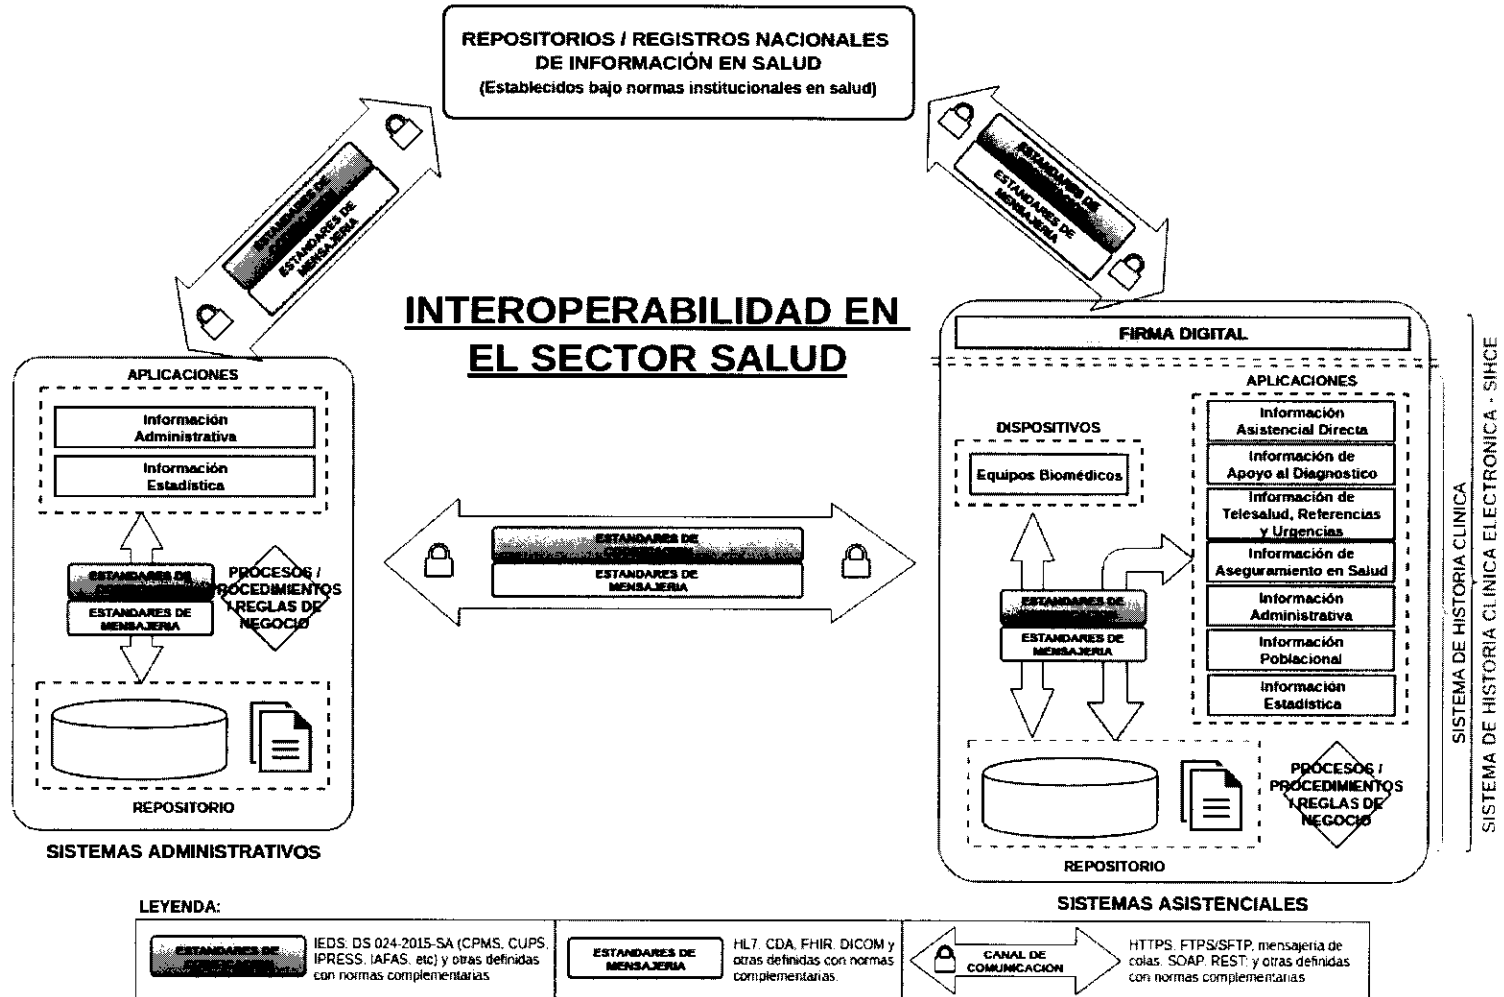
REPOSITORIOS / REGISTROS NACIONALES DE INFORMACIÓN EN SALUD
(Establecidos bajo normas institucionales en salud)

ESTANDARES DE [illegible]
ESTANDARES DE MENSAJERIA

ESTANDARES DE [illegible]
ESTANDARES DE MENSAJERIA

INTEROPERABILIDAD EN EL SECTOR SALUD

APLICACIONES
Información Administrativa
Información Estadística

ESTANDARES DE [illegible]
ESTANDARES DE MENSAJERIA

PROCESOS / PROCEDIMIENTOS / REGLAS DE NEGOCIO

REPOSITORIO

SISTEMAS ADMINISTRATIVOS

ESTANDARES DE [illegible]
ESTANDARES DE MENSAJERIA

FIRMA DIGITAL

APLICACIONES
DISPOSITIVOS
Equipos Biomédicos
Información Asistencial Directa
Información de Apoyo al Diagnostico
Información de Telesalud, Referencias y Urgencias
Información de Aseguramiento en Salud
Información Administrativa
Información Poblacional
Información Estadística

ESTANDARES DE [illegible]
ESTANDARES DE MENSAJERIA

PROCESOS / PROCEDIMIENTOS / REGLAS DE NEGOCIO

REPOSITORIO

SISTEMAS ASISTENCIALES

SISTEMA DE HISTORIA CLINICA
SISTEMA DE HISTORIA CLINICA ELECTRONICA - SIHCE

LEYENDA:

ESTANDARES DE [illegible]
IEDS. DS 024-2015-SA (CPMS, CUPS, IPRESS, IAFAS, etc) y otras definidas con normas complementarias

ESTANDARES DE MENSAJERIA
HL7, CDA, FHIR, DICOM y otras definidas con normas complementarias.

CANAL DE COMUNICACION
HTTPS, FTPS/SFTP, mensajeria de colas, SOAP, REST y otras definidas con normas complementarias